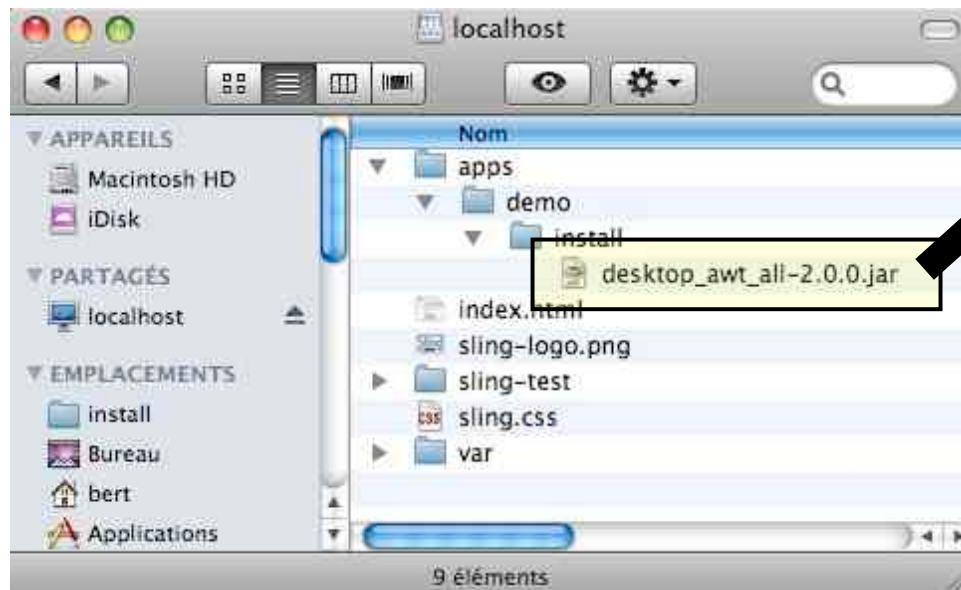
localhost

APPAREILS
Macintosh HD
iDisk
PARTAGÉS
localhost
EMPLACEMENTS
install
Bureau
bert
Applications

Nom
apps
demo
install
desktop_awt_all-2.0.0.jar
index.html
sling-logo.png
sling-test
sling.css
var

9 éléments